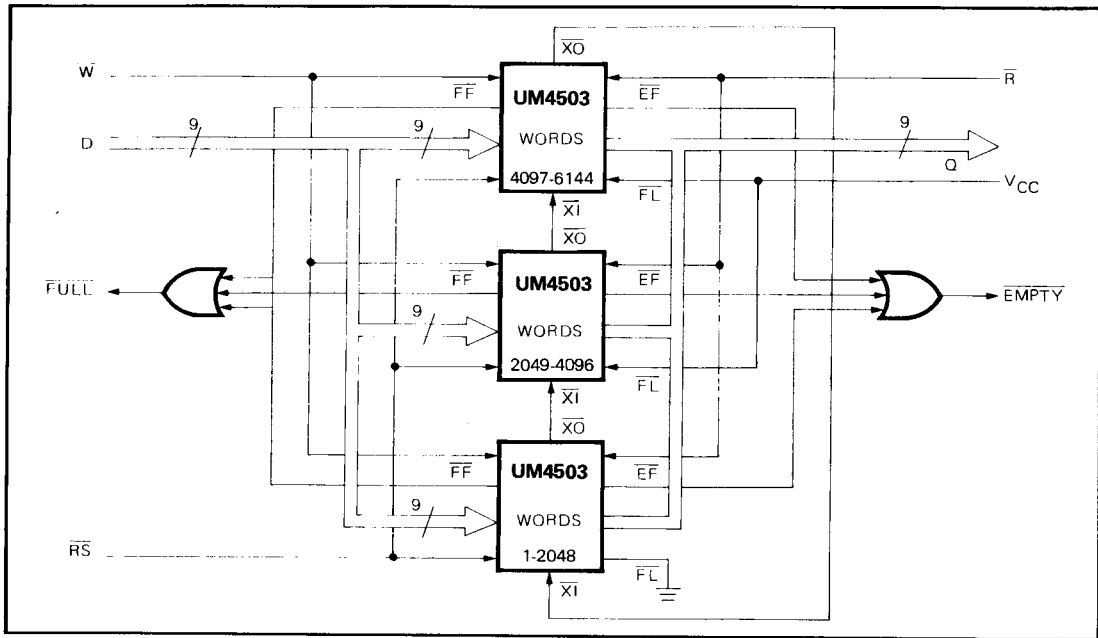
$\overline{XO}$

$\overline{W}$

$\overline{FF}$

UM4503

$\overline{EF}$

$\overline{R}$

D

9

9

WORDS

9

Q

4097-6144

$\overline{FL}$

$V_{CC}$

$\overline{XI}$

$\overline{XO}$

$\overline{FF}$

UM4503

$\overline{EF}$

$\overline{FULL}$

$\overline{EMPTY}$

9

WORDS

2049-4096

$\overline{FL}$

$\overline{XI}$

$\overline{XO}$

$\overline{FF}$

UM4503

$\overline{EF}$

9

WORDS

$\overline{RS}$

1-2048

$\overline{FL}$

$\overline{XI}$